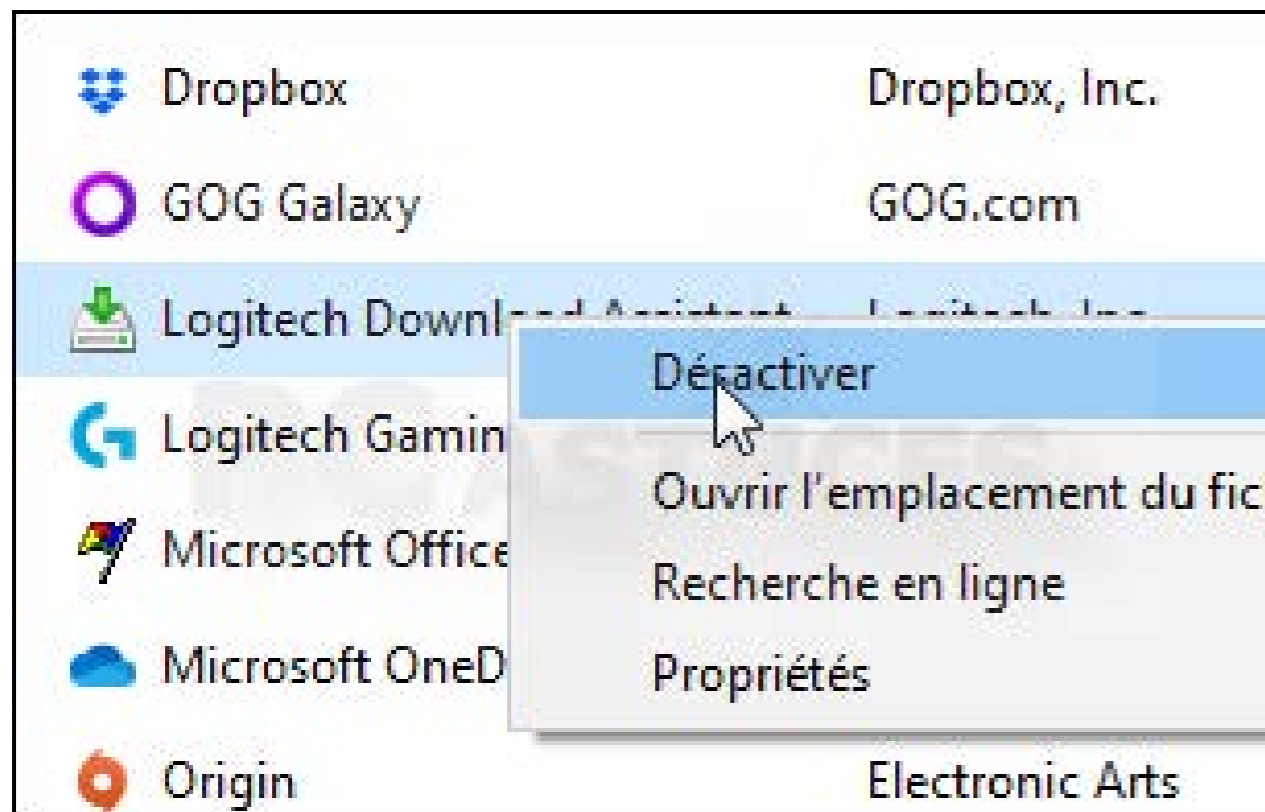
Dropbox Dropbox, Inc.

GOG Galaxy GOG.com

Logitech Downl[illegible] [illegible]

Logitech Gamin

Microsoft Office

Microsoft OneD

Origin Electronic Arts

Désactiver

Ouvrir l'emplacement du fic

Recherche en ligne

Propriétés